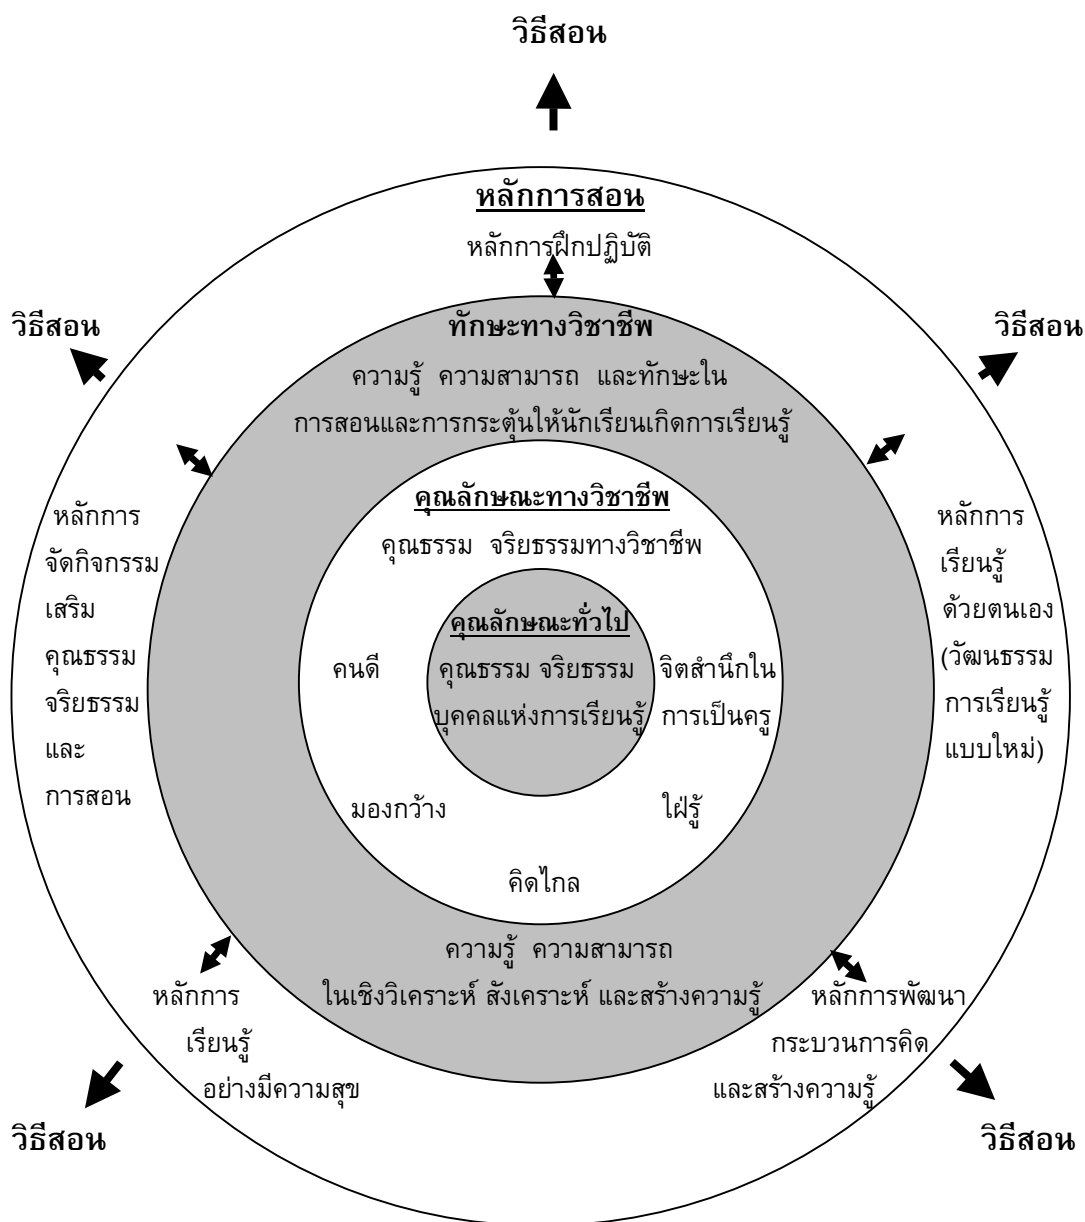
วิธีสอน

หลักการสอน

หลักการฝึกปฏิบัติ

วิธีสอน

ทักษะทางวิชาชีพ

วิธีสอน

ความรู้ ความสามารถ และทักษะใน การสอนและการกระตุ้นให้นักเรียนเกิดการเรียนรู้

หลักการ จัดกิจกรรม เสริม คุณธรรม จริยธรรม และ การสอน

คุณลักษณะทางวิชาชีพ

คุณธรรม จริยธรรมทางวิชาชีพ

หลักการ เรียนรู้ ด้วยตนเอง (วัฒนธรรม การเรียนรู้ แบบใหม่)

คุณลักษณะทั่วไป

คนดี

คุณธรรม จริยธรรม บุคคลแห่งการเรียนรู้

จิตสำนึกใน การเป็นครู

มองกว้าง

ใฝ่รู้

คิดไกล

ความรู้ ความสามารถ ในเชิงวิเคราะห์ สังเคราะห์ และสร้างความรู้

หลักการ เรียนรู้ อย่างมีความสุข

หลักการพัฒนา กระบวนการคิด และสร้างความรู้

วิธีสอน

วิธีสอน